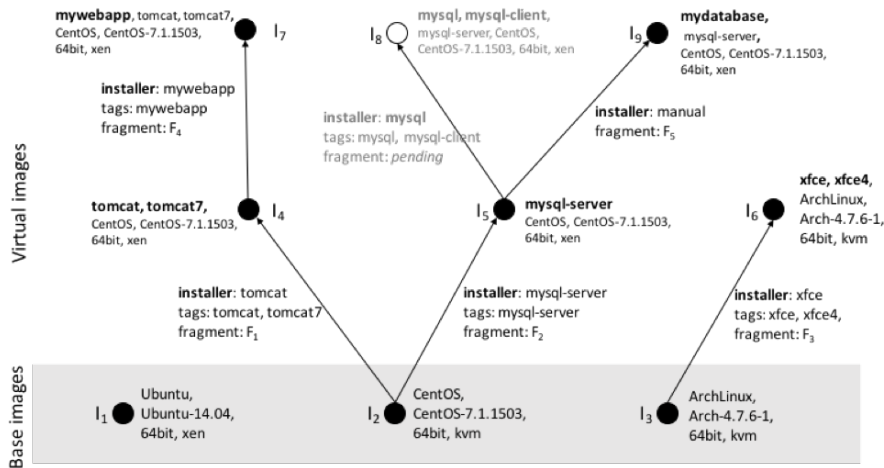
Virtual images

Base images

**mywebapp**, tomcat, tomcat7, CentOS, CentOS-7.1.1503, 64bit, xen

$I_7$

**mysql, mysql-client**, mysql-server, CentOS, CentOS-7.1.1503, 64bit, xen

$I_8$

$I_9$

**mydatabase**, mysql-server, CentOS, CentOS-7.1.1503, 64bit, xen

**installer**: mywebapp
tags: mywebapp
fragment: $F_4$

**installer**: **mysql**
tags: mysql, mysql-client
fragment: *pending*

**installer**: manual
fragment: $F_5$

**tomcat, tomcat7**, CentOS, CentOS-7.1.1503, 64bit, xen

$I_4$

$I_5$

**mysql-server**
CentOS, CentOS-7.1.1503, 64bit, xen

$I_6$

**xfce, xfce4**, ArchLinux, Arch-4.7.6-1, 64bit, kvm

**installer**: tomcat
tags: tomcat, tomcat7
fragment: $F_1$

**installer**: mysql-server
tags: mysql-server
fragment: $F_2$

**installer**: xfce
tags: xfce, xfce4,
fragment: $F_3$

$I_1$

Ubuntu, Ubuntu-14.04, 64bit, xen

$I_2$

CentOS, CentOS-7.1.1503, 64bit, kvm

$I_3$

ArchLinux, Arch-4.7.6-1, 64bit, kvm